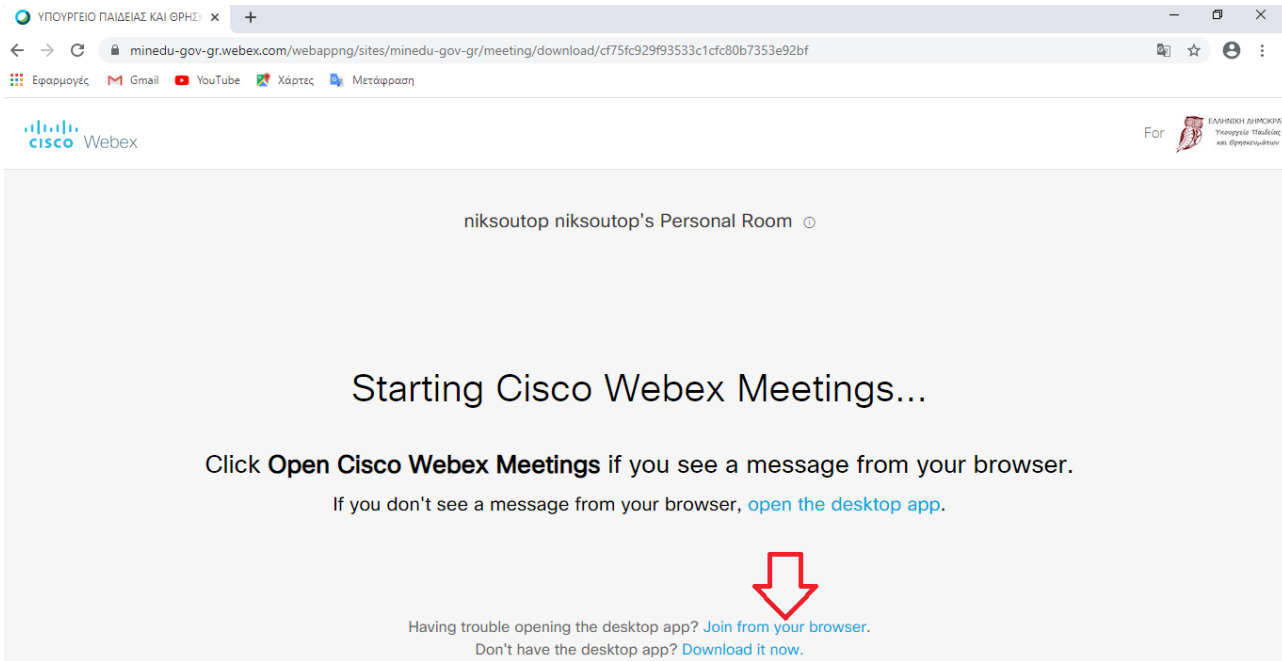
ΥΠΟΥΡΓΕΙΟ ΠΑΙΔΕΙΑΣ ΚΑΙ ΘΡΗΣ

minedu-gov-gr.webex.com/webappng/sites/minedu-gov-gr/meeting/download/cf75fc929f93533c1cfc80b7353e92bf

Εφαρμογές Gmail YouTube Χάρτες Μετάφραση

cisco Webex

For ΕΛΛΗΝΙΚΗ ΔΗΜΟΚΡΑ Υπουργείο Παιδείας και Θρησκευμάτων

niksoutop niksoutop's Personal Room

Starting Cisco Webex Meetings...

Click **Open Cisco Webex Meetings** if you see a message from your browser.

If you don't see a message from your browser, open the desktop app.

Having trouble opening the desktop app? Join from your browser.

Don't have the desktop app? Download it now.